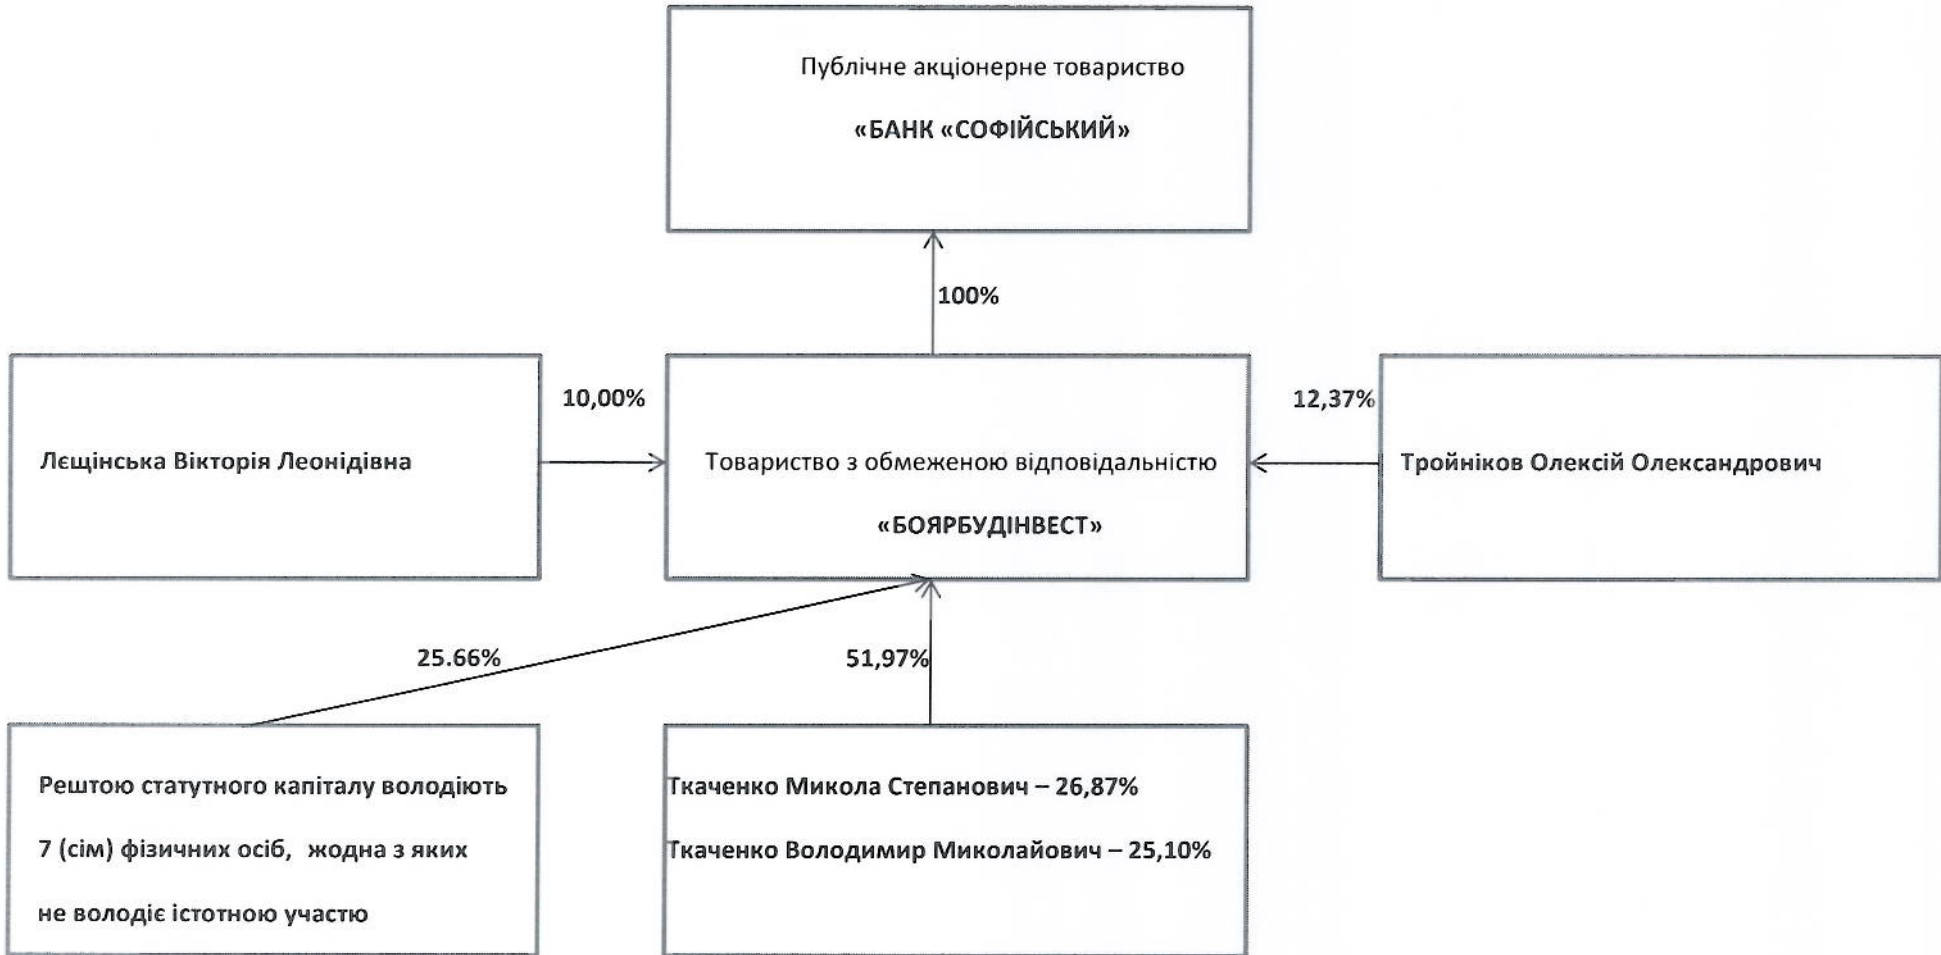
Публічне акціонерне товариство

«БАНК «СОФІЙСЬКИЙ»

100%

Лєщінська Вікторія Леонідівна

10,00%

Товариство з обмеженою відповідальністю

«БОЯРБУДІНВЕСТ»

12,37%

Тройніков Олексій Олександрович

25.66%

51,97%

Рештою статутного капіталу володіють

7 (сім) фізичних осіб, жодна з яких

не володіє істотною участю

Ткаченко Микола Степанович – 26,87%

Ткаченко Володимир Миколайович – 25,10%